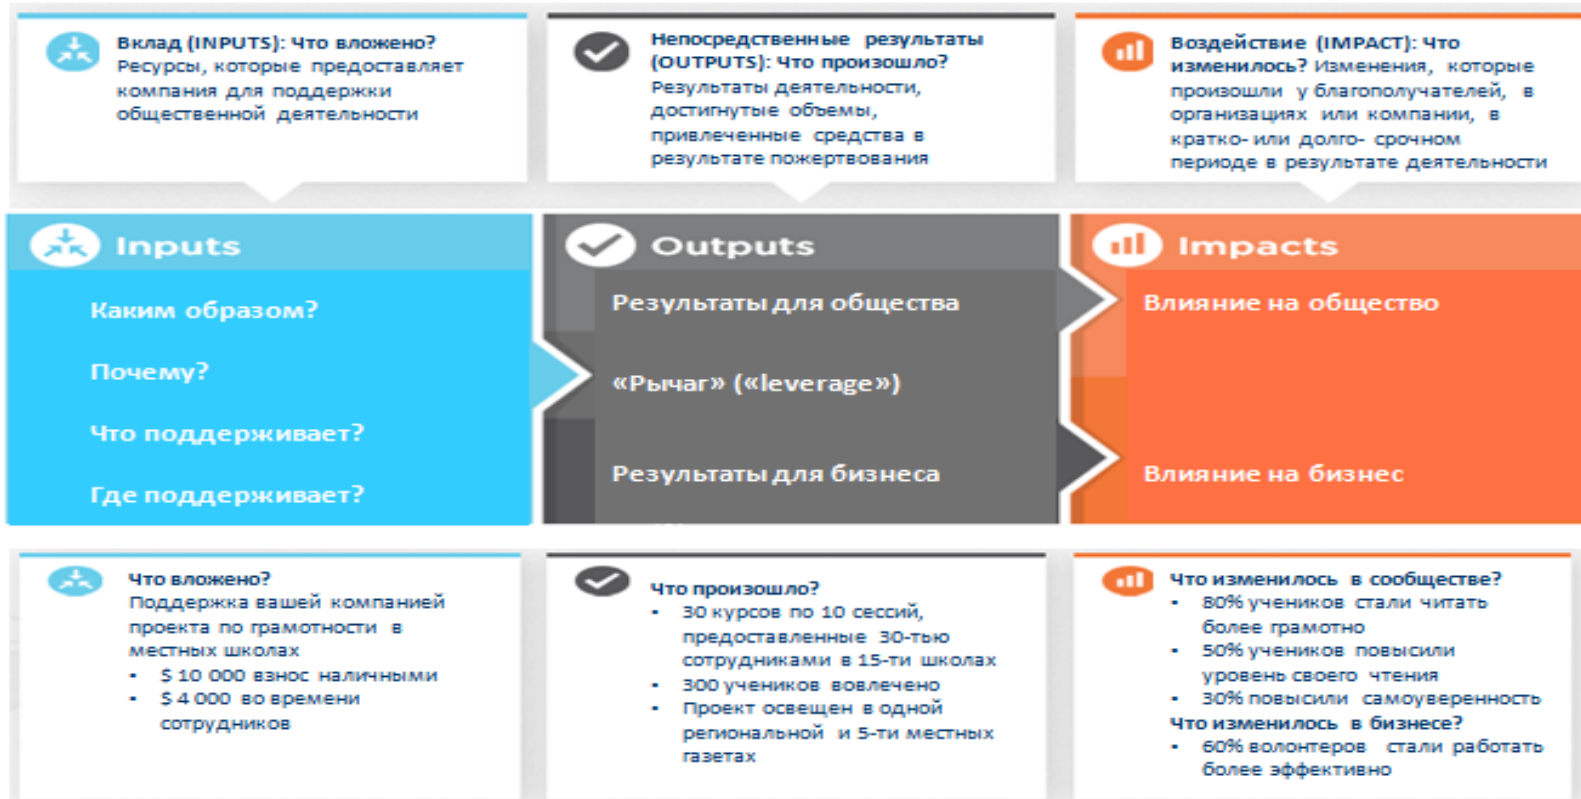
Вклад (INPUTS): Что вложено? Ресурсы, которые предоставляет компания для поддержки общественной деятельности

Непосредственные результаты (OUTPUTS): Что произошло? Результаты деятельности, достигнутые объемы, привлеченные средства в результате пожертвования

Воздействие (IMPACT): Что изменилось? Изменения, которые произошли у благополучателей, в организациях или компании, в кратко- или долго- срочном периоде в результате деятельности

Inputs

Каким образом?

Почему?

Что поддерживает?

Где поддерживает?

Outputs

Результаты для общества

«Рычаг» («leverage»)

Результаты для бизнеса

Impacts

Влияние на общество

Влияние на бизнес

Что вложено?
Поддержка вашей компанией проекта по грамотности в местных школах
• $ 10 000 взнос наличными
• $ 4 000 во времени сотрудников

Что произошло?
• 30 курсов по 10 сессий, предоставленные 30-тью сотрудниками в 15-ти школах
• 300 учеников вовлечено
• Проект освещен в одной региональной и 5-ти местных газетах

Что изменилось в сообществе?
• 80% учеников стали читать более грамотно
• 50% учеников повысили уровень своего чтения
• 30% повысили самоуверенность
Что изменилось в бизнесе?
• 60% волонтеров стали работать более эффективно